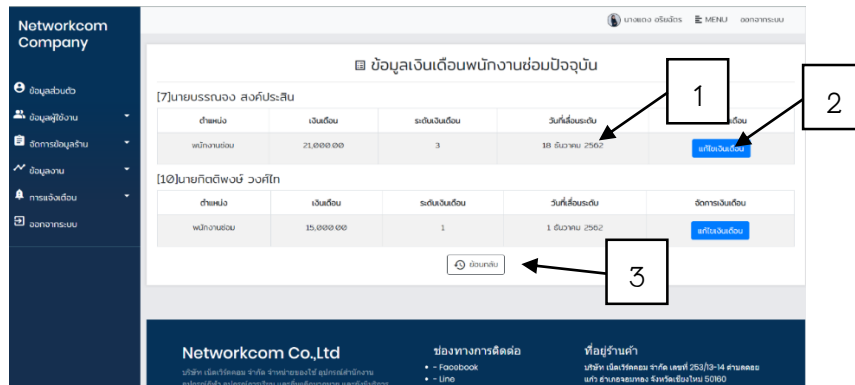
Networkcom Company

ข้อมูลส่วนตัว
ข้อมูลผู้ใช้งาน
จัดการข้อมูลร้าน
ข้อมูลงาน
การแจ้งเตือน
ออกจากระบบ

นางสดอง อริยเดือร MENU ออกจากระบบ

ข้อมูลเงินเดือนพนักงานซ่อมปัจจุบัน

[7]นายบรรณจง สงค์ประสิน

| ตำแหน่ง | เงินเดือน | ระดับเงินเดือน | วันที่เลื่อนระดับ | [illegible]เดือน |
|---|---|---|---|---|
| พนักงานซ่อม | 21,000.00 | 3 | 18 ธันวาคม 2562 | แก้ไขเงินเดือน |

[10]นายกิตติพงษ์ วงค์ไท

| ตำแหน่ง | เงินเดือน | ระดับเงินเดือน | วันที่เลื่อนระดับ | จัดการเงินเดือน |
|---|---|---|---|---|
| พนักงานซ่อม | 15,000.00 | 1 | 1 ธันวาคม 2562 | แก้ไขเงินเดือน |

ย้อนกลับ

1
2
3

Networkcom Co.,Ltd
บริษัท เน็ตเวิร์คคอม จำกัด จำหน่ายของใช้ อุปกรณ์สำนักงาน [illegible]

ช่องทางการติดต่อ
• - Facebook
• - Line

ที่อยู่ร้านค้า
บริษัท เน็ตเวิร์คคอม จำกัด เลขที่ 253/13-14 ตำบลดอย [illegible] อำเภอสบทอง จังหวัดเชียงใหม่ 50160